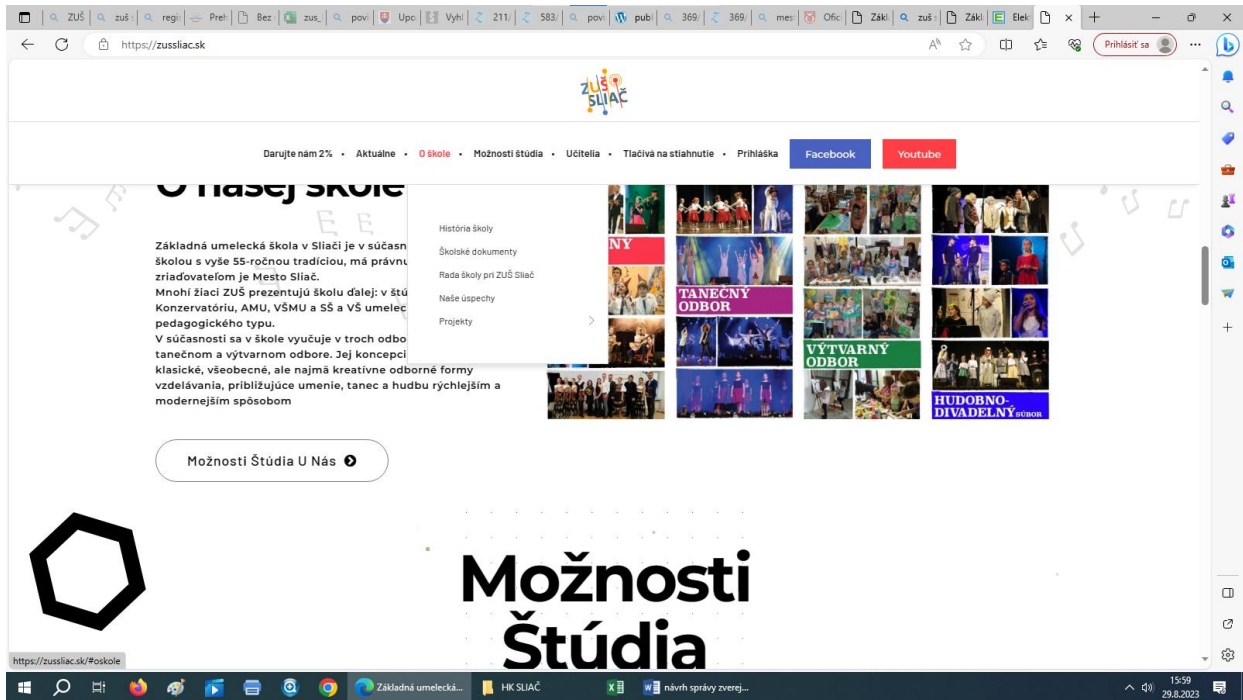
ZUŠ | zuš | regi | Preh | Bez | zus_ | povi | Upo | Vyhl | 211/ | 583/ | povi | publ | 369/ | 369/ | mes | Ofic | Zákl | zuš | Zákl | Elek

https://zussliac.sk

Prihlásiť sa

ZUŠ SLIAČ

Darujte nám 2% • Aktuálne • O škole • Možnosti štúdia • Učitelia • Tlačivá na stiahnutie • Prihláška

Facebook

Youtube

O našej škole

História školy

Školské dokumenty

Rada školy pri ZUŠ Sliač

Naše úspechy

Projekty

Základná umelecká škola v Sliači je v súčasn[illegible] školou s vyše 55-ročnou tradíciou, má právnu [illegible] zriaďovateľom je Mesto Sliač.
Mnohí žiaci ZUŠ prezentujú školu ďalej: v štú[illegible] Konzervatóriu, AMU, VŠMU a SŠ a VŠ umelec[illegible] pedagogického typu.
V súčasnosti sa v škole vyučuje v troch odbo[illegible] tanečnom a výtvarnom odbore. Jej koncepci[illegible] klasické, všeobecné, ale najmä kreatívne odborné formy vzdelávania, približujúce umenie, tanec a hudbu rýchlejším a modernejším spôsobom

NY

TANEČNÝ ODBOR

VÝTVARNÝ ODBOR

HUDOBNO-DIVADELNÝ SÚBOR

Možnosti Štúdia U Nás

Možnosti Štúdia

https://zussliac.sk/#oskole

Základná umelecká... | HK SLIAČ | návrh správy zverej...

15:59
29.8.2023